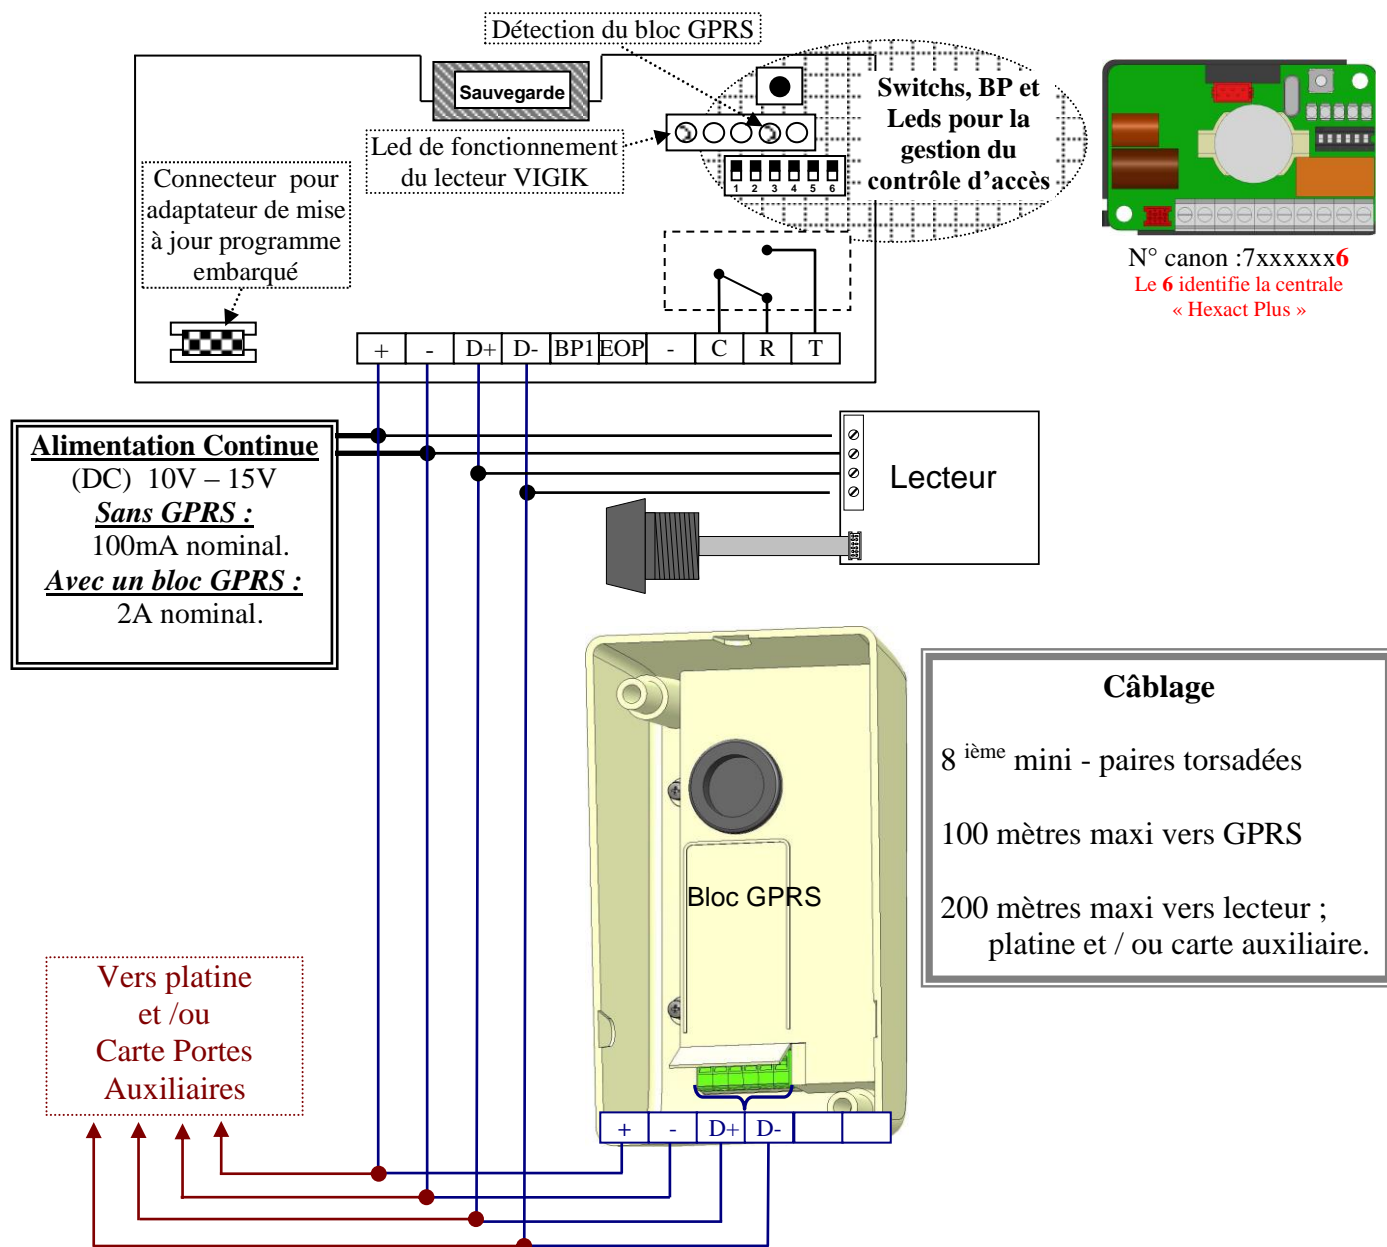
Détection du bloc GPRS

Sauvegarde

Switchs, BP et Leds pour la gestion du contrôle d'accès

Led de fonctionnement du lecteur VIGIK

Connecteur pour adaptateur de mise à jour programme embarqué

1 2 3 4 5 6

| + | - | D+ | D- | BP1 | EOP | - | C | R | T |
|---|---|---|---|---|---|---|---|---|---|

N° canon :7xxxxxx6
Le 6 identifie la centrale « Hexact Plus »

Alimentation Continue
(DC) 10V – 15V
Sans GPRS :
100mA nominal.
Avec un bloc GPRS :
2A nominal.

Lecteur

Bloc GPRS

Câblage

8 ième mini - paires torsadées

100 mètres maxi vers GPRS

200 mètres maxi vers lecteur ; platine et / ou carte auxiliaire.

Vers platine et /ou Carte Portes Auxiliaires

| + | - | D+ | D- | | |
|---|---|---|---|---|---|